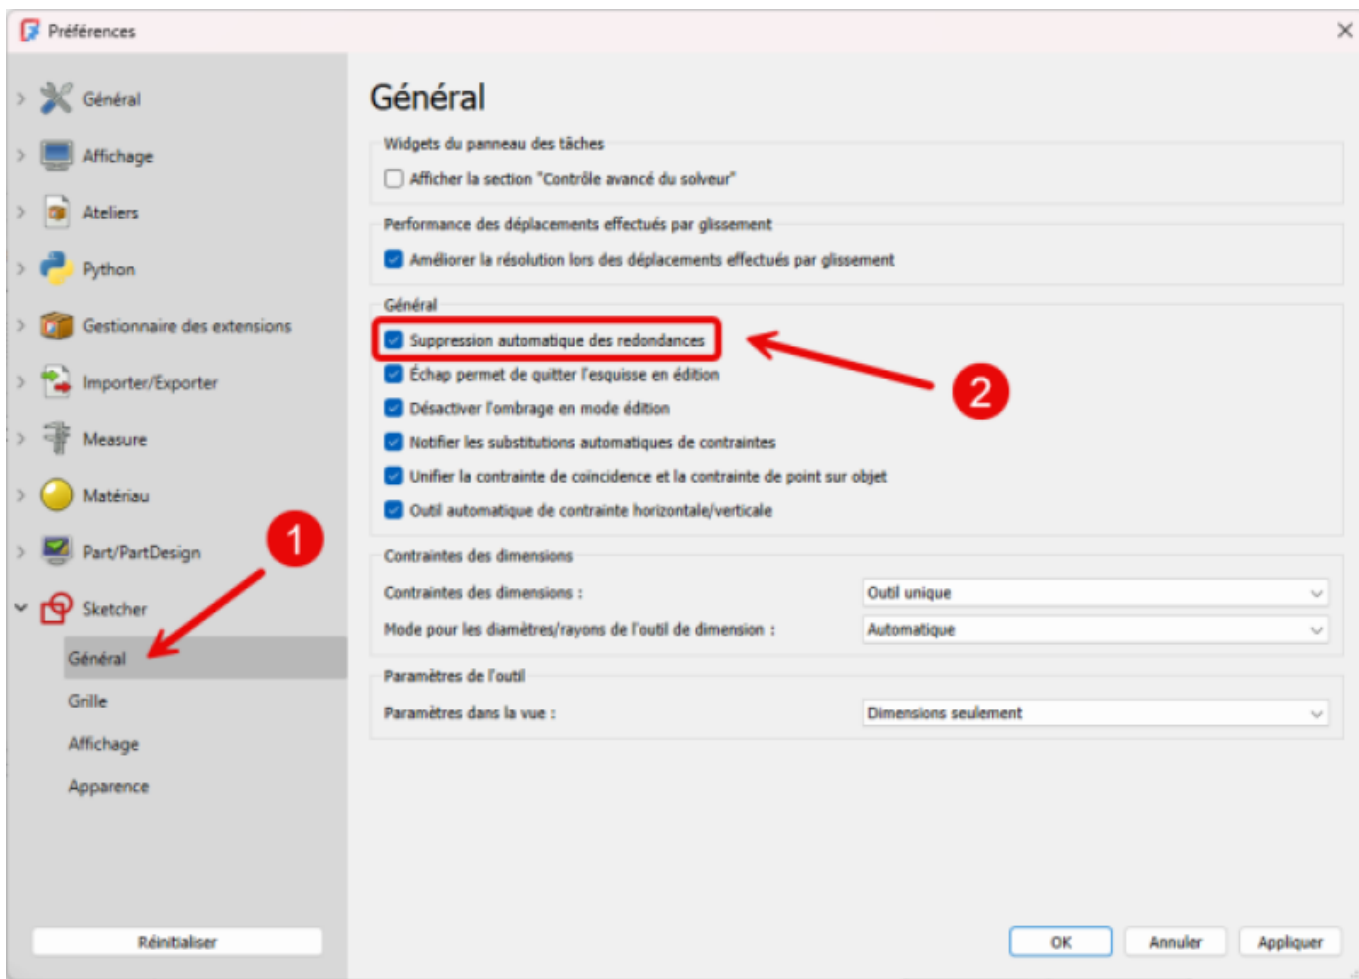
Préférences

Général
Affichage
Ateliers
Python
Gestionnaire des extensions
Importer/Exporter
Measure
Matériau
Part/PartDesign
Sketcher
Général
Grille
Affichage
Apparence

Réinitialiser

1

Général

Widgets du panneau des tâches
Afficher la section "Contrôle avancé du solveur"

Performance des déplacements effectués par glissement
Améliorer la résolution lors des déplacements effectués par glissement

Général
Suppression automatique des redondances
Échap permet de quitter l'esquisse en édition
Désactiver l'ombrage en mode édition
Notifier les substitutions automatiques de contraintes
Unifier la contrainte de coincidence et la contrainte de point sur objet
Outil automatique de contrainte horizontale/verticale

2

Contraintes des dimensions
Contraintes des dimensions : | Outil unique
Mode pour les diamètres/rayons de l'outil de dimension : | Automatique

Paramètres de l'outil
Paramètres dans la vue : | Dimensions seulement

OK | Annuler | Appliquer